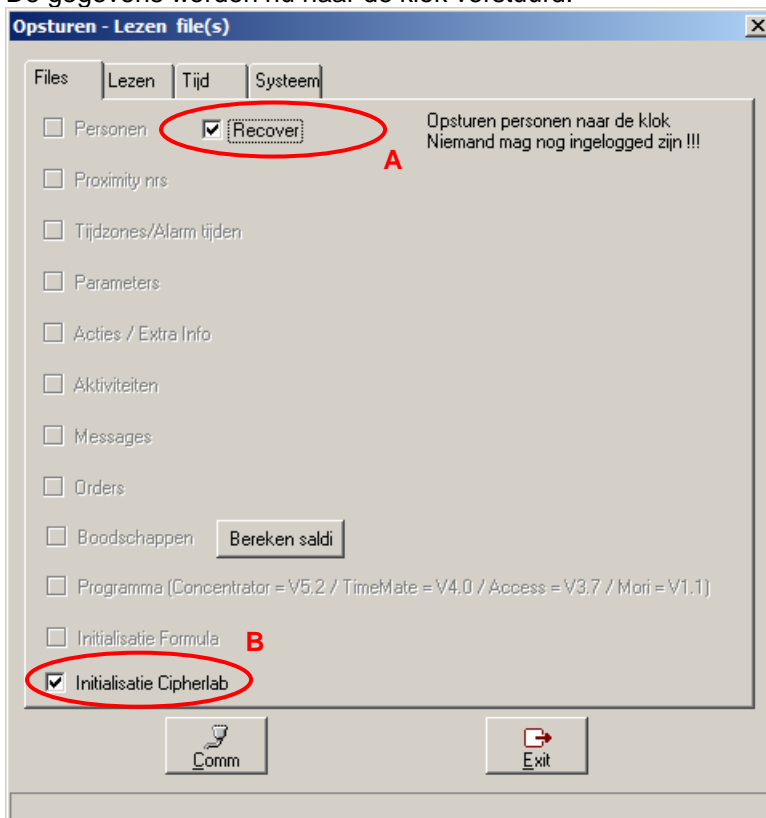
De gegevens worden nu naar de klok verstuurd.

Opsturen - Lezen file(s)

Files | Lezen | Tijd | Systeem

Personen
Recover
Opsturen personen naar de klok
Niemand mag nog ingelogged zijn !!!
A
Proximity nrs
Tijdzones/Alarm tijden
Parameters
Acties / Extra Info
Aktiviteiten
Messages
Orders
Boodschappen
Bereken saldi
Programma (Concentrator = V5.2 / TimeMate = V4.0 / Access = V3.7 / Mori = V1.1)
Initialisatie Formula
B
Initialisatie Cipherlab

Comm
Exit